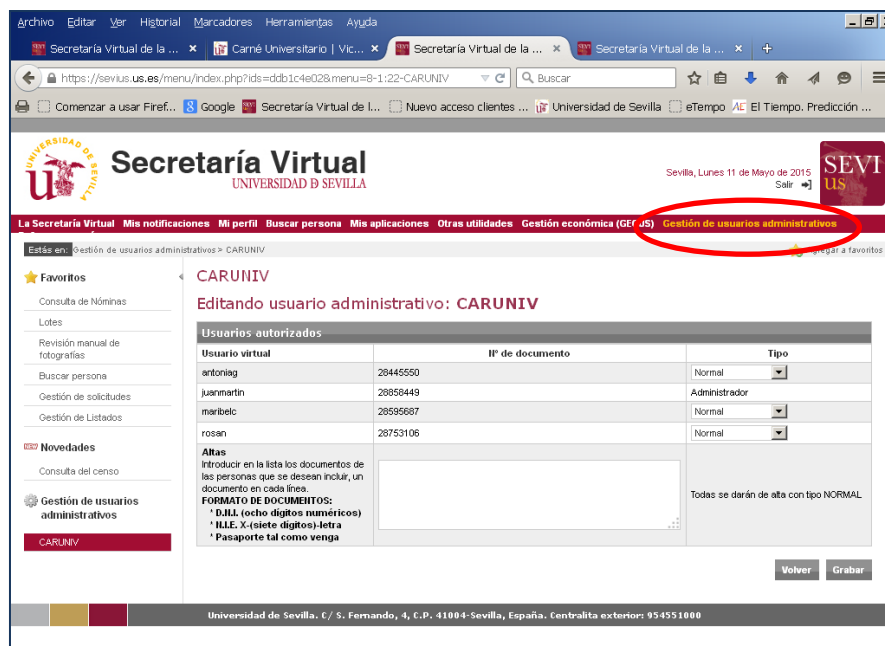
Archivo Editar Ver Historial Marcadores Herramientas Ayuda

Secretaría Virtual de la ... × Carné Universitario | Vic... × Secretaría Virtual de la ... × Secretaría Virtual de la ... × +

https://sevius.us.es/menu/index.php?ids=ddb1c4e02&menu=8-1:22-CARUNIV

Buscar

Comenzar a usar Firef... Google Secretaría Virtual de l... Nuevo acceso clientes ... Universidad de Sevilla eTempo El Tiempo. Predicción ...

Secretaría Virtual
UNIVERSIDAD DE SEVILLA

Sevilla, Lunes 11 de Mayo de 2015
Salir

SEVI US

La Secretaría Virtual Mis notificaciones Mi perfil Buscar persona Mis aplicaciones Otras utilidades Gestión económica (GECUS) Gestión de usuarios administrativos

Estás en: Gestión de usuarios administrativos > CARUNIV

Agregar a favoritos

Favoritos
Consulta de Nóminas
Lotes
Revisión manual de fotografías
Buscar persona
Gestión de solicitudes
Gestión de Listados

Novedades
Consulta del censo

Gestión de usuarios administrativos
CARUNIV

CARUNIV

Editando usuario administrativo: CARUNIV

Usuarios autorizados

| Usuario virtual | Nº de documento | Tipo |
|---|---|---|
| antoniag | 28445550 | Normal |
| juanmartin | 28858449 | Administrador |
| maribelc | 28595687 | Normal |
| rosan | 28753106 | Normal |
| **Altas** Introducir en la lista los documentos de las personas que se desean incluir, un documento en cada línea. **FORMATO DE DOCUMENTOS:** ' D.N.I. (ocho dígitos numéricos) ' N.I.E. X-(siete dígitos)-letra ' Pasaporte tal como venga | | Todas se darán de alta con tipo NORMAL |

Volver Grabar

Universidad de Sevilla. C/ S. Fernando, 4, C.P. 41004-Sevilla, España. Centralita exterior: 954551000